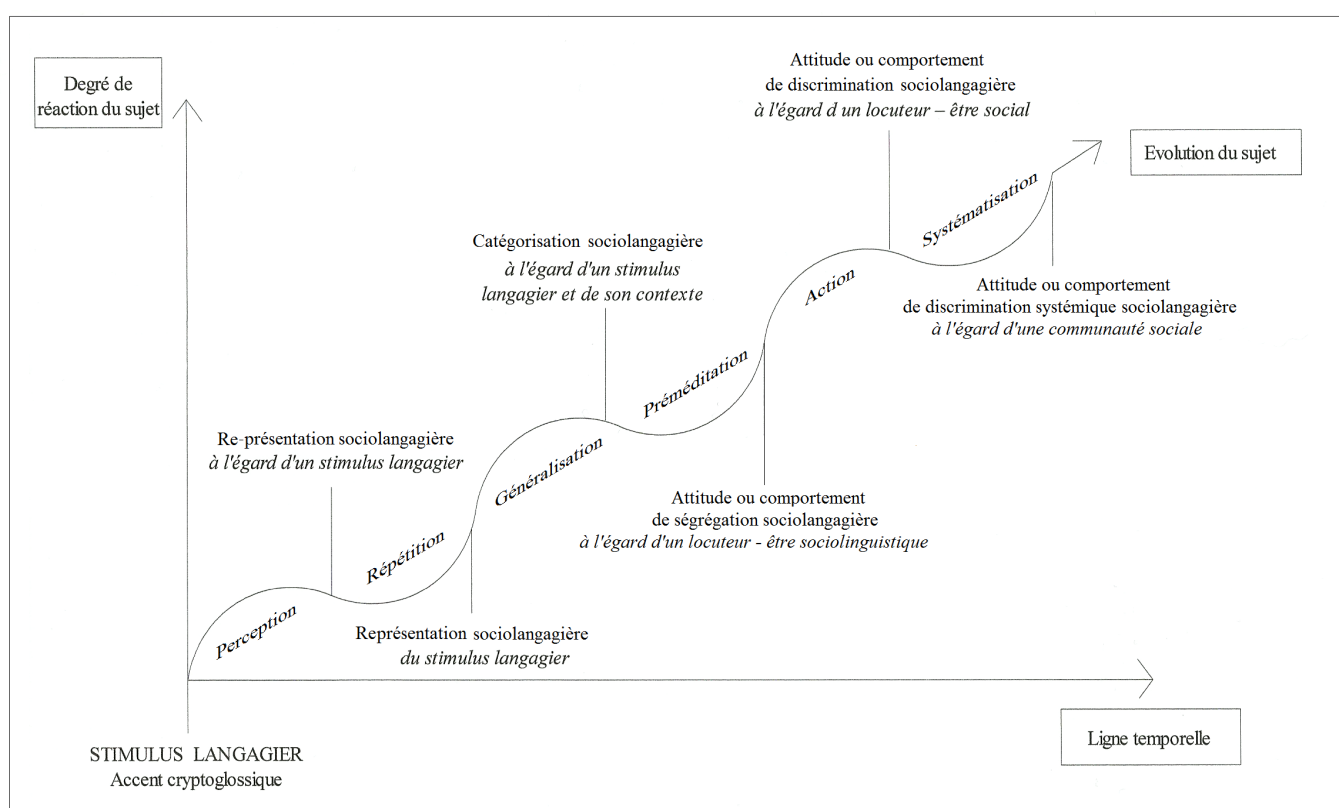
Degré de réaction du sujet

Attitude ou comportement de discrimination sociolangagière *à l'égard d un locuteur – être social*

Evolution du sujet

Systématisation

Catégorisation sociolangagière *à l'égard d'un stimulus langagier et de son contexte*

Action

Attitude ou comportement de discrimination systémique sociolangagière *à l'égard d'une communauté sociale*

Préméditation

Re-présentation sociolangagière *à l'égard d'un stimulus langagier*

Généralisation

Attitude ou comportement de ségrégation sociolangagière *à l'égard d'un locuteur - être sociolinguistique*

Répétition

Perception

Représentation sociolangagière *du stimulus langagier*

Ligne temporelle

STIMULUS LANGAGIER
Accent cryptoglossique